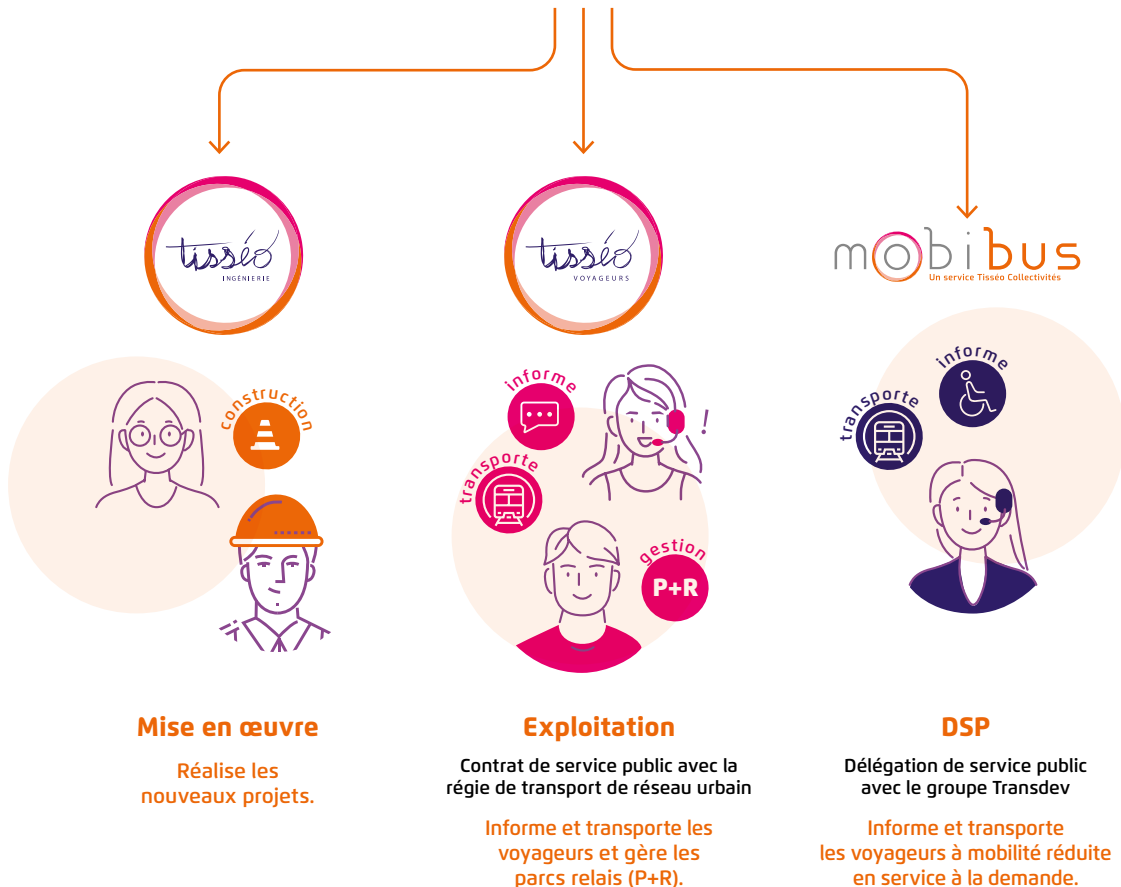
tisséo
INGÉNIERIE

tisséo
VOYAGEURS

mobibus
Un service Tisséo Collectivités

construction

informe

transporte

gestion

P+R

informe

transporte

Mise en œuvre

Réalise les nouveaux projets.

Exploitation

Contrat de service public avec la régie de transport de réseau urbain

Informe et transporte les voyageurs et gère les parcs relais (P+R).

DSP

Délégation de service public avec le groupe Transdev

Informe et transporte les voyageurs à mobilité réduite en service à la demande.